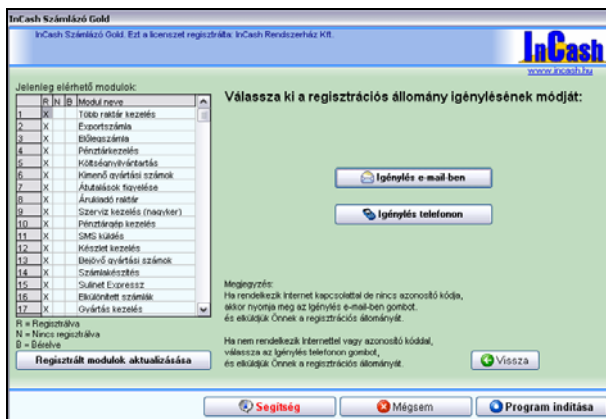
InCash Számlázó Gold

InCash Számlázó Gold. Ezt a licenszet regisztrálta: InCash Rendszerház Kft.

InCash

www.incash.hu

Jelenleg elérhető modulok:

| | R | N | B | Modul neve |
|---|---|---|---|---|
| 1 | X | | | Több raktár kezelés |
| 2 | X | | | Exportszámla |
| 3 | X | | | Előlegszámla |
| 4 | X | | | Pénztárkezelés |
| 5 | X | | | Költséginyilvántartás |
| 6 | X | | | Kimenő gyártási számok |
| 7 | X | | | Átutalások figyelése |
| 8 | X | | | Árukiadó raktár |
| 9 | X | | | Szerviz kezelés (nagyker) |
| 10 | X | | | Pénztárgép kezelés |
| 11 | X | | | SMS küldés |
| 12 | X | | | Készlet kezelés |
| 13 | X | | | Bejövő gyártási számok |
| 14 | X | | | Számlakészítés |
| 15 | X | | | Sulinet Expressz |
| 16 | X | | | Elküldött számlák |
| 17 | X | | | Gyártás kezelés |

R = Regisztrálva
N = Nincs regisztrálva
B = Bérelve

Regisztrált modulok aktualizálása

Válassza ki a regisztrációs állomány igénylésének módját:

Igénylés e-mail-ben

Igénylés telefonon

Megjegyzés:
Ha rendelkezik Internet kapcsolattal de nincs azonosító kódja, akkor nyomja meg az Igénylés e-mail-ben gombot. és elküldjük Önnek a regisztrációs állományát.

Ha nem rendelkezik Internettel vagy azonosító kóddal, válassza az Igénylés telefonon gombot, és elküldjük Önnek a regisztrációs állományát.

Vissza

Segítség

Mégsem

Program indítása